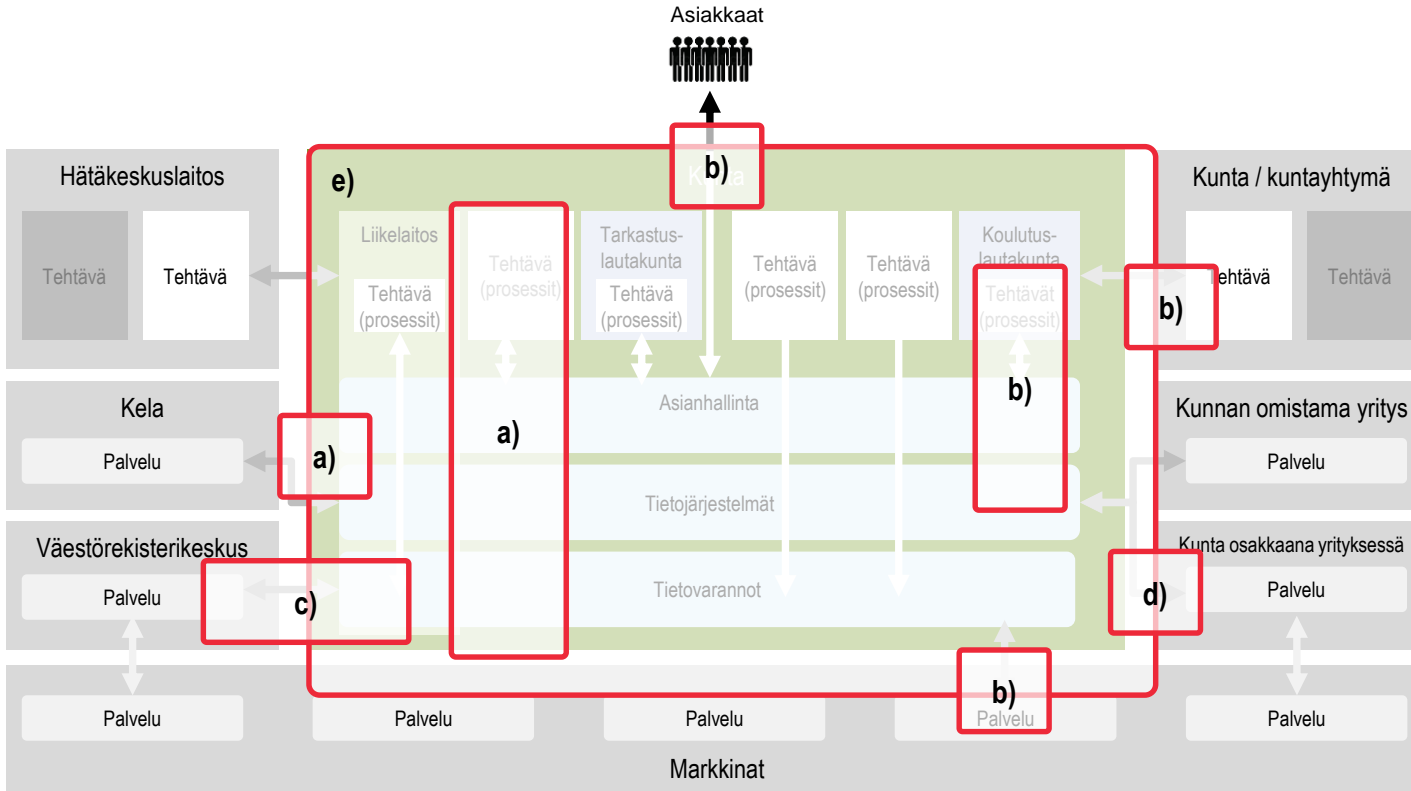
Asiakkaat

Hätäkeskuslaitos

Tehtävä

Tehtävä

e)

b)

Kunta

Kunta / kuntayhtymä

Tehtävä

Tehtävä

Liikelaitos

Tehtävä (prosessit)

Tehtävä (prosessit)

Tarkastuslautakunta

Tehtävä (prosessit)

Tehtävä (prosessit)

Tehtävä (prosessit)

Koulutuslautakunta

Tehtävät (prosessit)

b)

Kela

Palvelu

a)

a)

Asianhallinta

b)

Kunnan omistama yritys

Palvelu

Tietojärjestelmät

Väestörekisterikeskus

Palvelu

c)

Tietovarannot

Kunta osakkaana yrityksessä

d)

Palvelu

b)

Palvelu

Palvelu

Palvelu

Palvelu

Palvelu

Markkinat